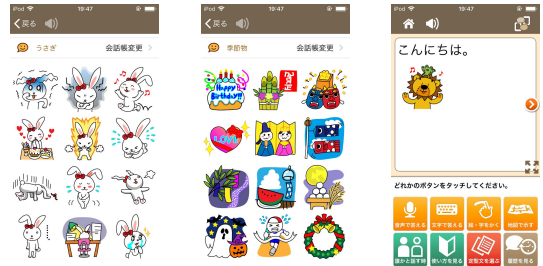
iPod 19:47
戻る
うさぎ
会話帳変更

iPod 19:47
戻る
季節物
会話帳変更
Happy Birthday!!

iPod 19:47
こんにちは。
どれかのボタンをタッチしてください。
音声で答える
文字で答える
指・手を書く
地図で示す
誰かと話す時
使い方を見る
定型文を選ぶ
履歴を見る